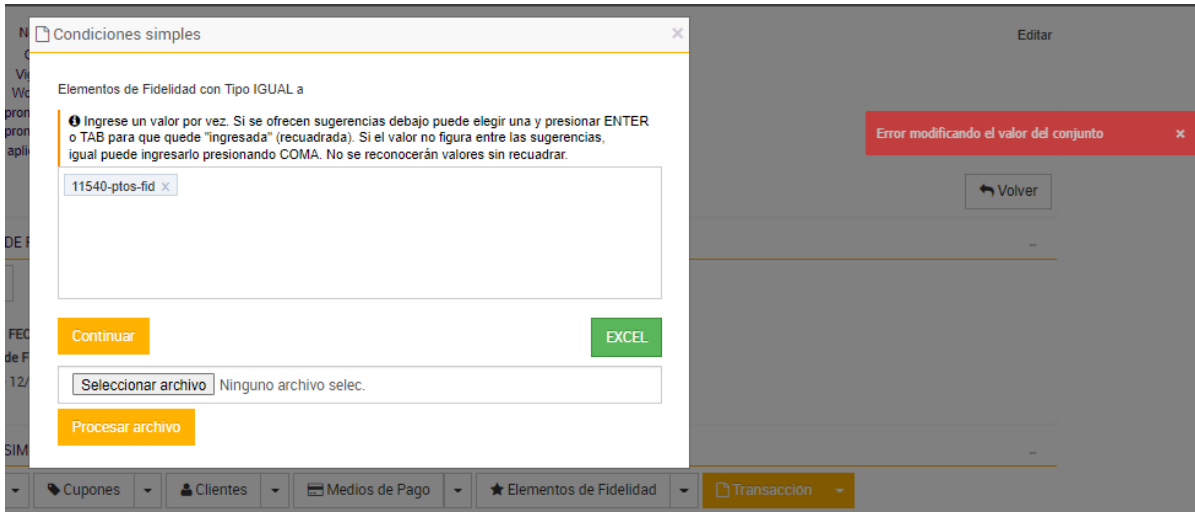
Condiciones simples ×

Editar

Elementos de Fidelidad con Tipo IGUAL a

Ingrese un valor por vez. Si se ofrecen sugerencias debajo puede elegir una y presionar ENTER o TAB para que quede "ingresada" (recuadrada). Si el valor no figura entre las sugerencias, igual puede ingresarlo presionando COMA. No se reconocerán valores sin recuadrar.

Error modificando el valor del conjunto ×

11540-ptos-fid ×

Volver

Continuar

EXCEL

Seleccionar archivo Ninguno archivo selec.

Procesar archivo

Cupones Clientes Medios de Pago Elementos de Fidelidad Transacción